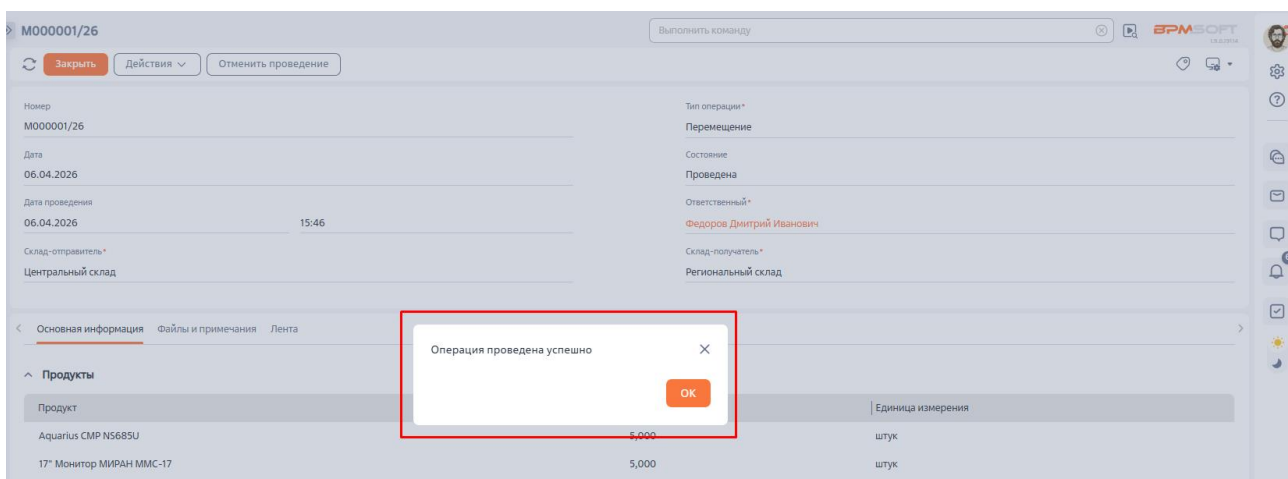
M000001/26

Выполнить команду

BPMSOFT

Закрыть Действия Отменить проведение

Номер
M000001/26

Тип операции*
Перемещение

Дата
06.04.2026

Состояние
Проведена

Дата проведения
06.04.2026 15:46

Ответственный*
Федоров Дмитрий Иванович

Склад-отправитель*
Центральный склад

Склад-получатель*
Региональный склад

Основная информация Файлы и примечания Лента

Продукты

| Продукт | | Единица измерения |
|---|---|---|
| Aquarius CMP NS685U | 5,000 | штук |
| 17" Монитор МИРАН ММС-17 | 5,000 | штук |

Операция проведена успешно

OK